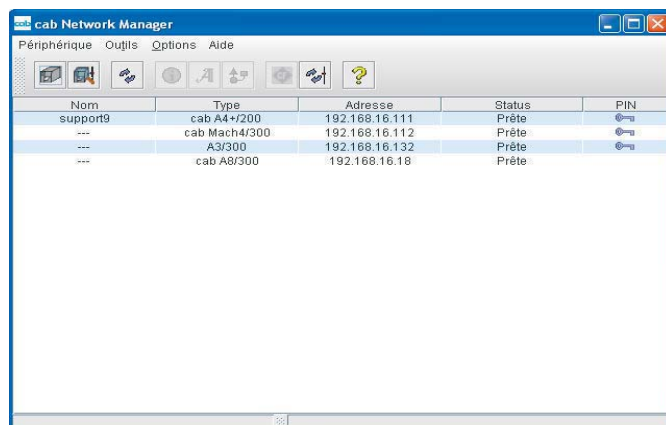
cab cab Network Manager

Périphérique Outils Options Aide

| Nom | Type | Adresse | Status | PIN |
|---|---|---|---|---|
| support9 | cab A4+/200 | 192.168.16.111 | Prête | |
| --- | cab Mach4/300 | 192.168.16.112 | Prête | |
| --- | A3/300 | 192.168.16.132 | Prête | |
| --- | cab A8/300 | 192.168.16.18 | Prête | |